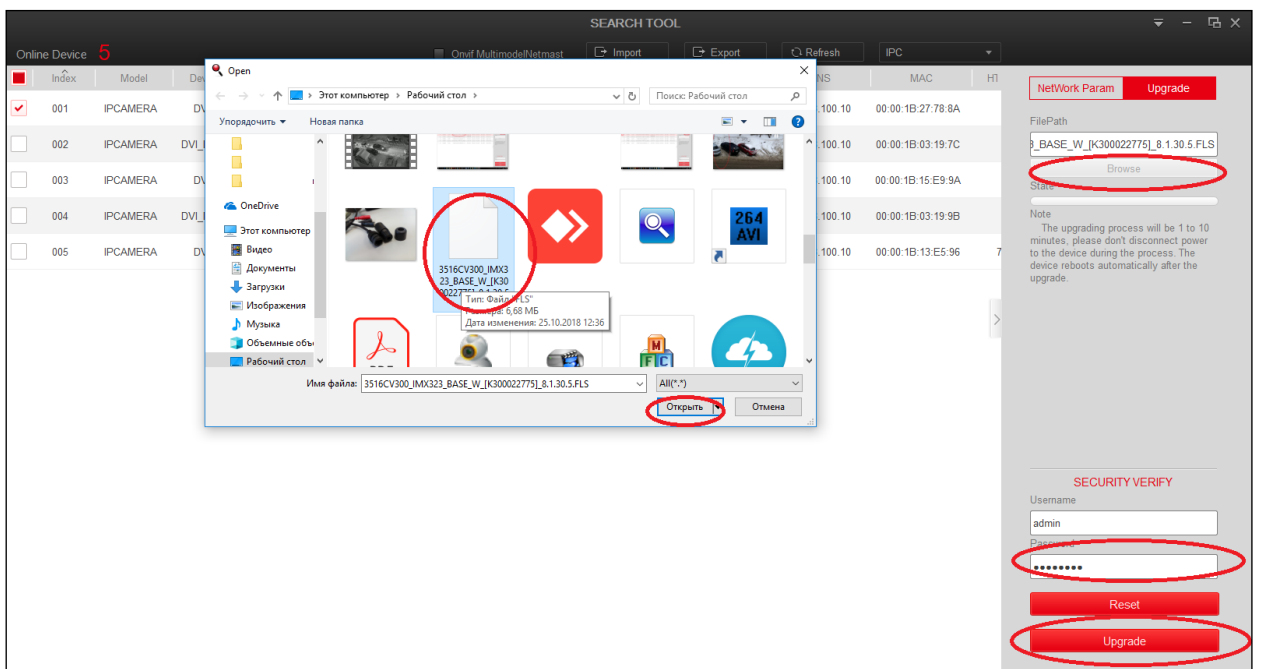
SEARCH TOOL

Online Device 5

Onvif MultimodelNetmast
Import
Export
Refresh
IPC

| | Index | Model | Dev | NS | MAC | HT |
|---|---|---|---|---|---|---|
| ✔ | 001 | IPCAMERA | DV | .100.10 | 00:00:1B:27:78:8A | |
| | 002 | IPCAMERA | DVI_ | .100.10 | 00:00:1B:03:19:7C | |
| | 003 | IPCAMERA | DV | .100.10 | 00:00:1B:15:E9:9A | |
| | 004 | IPCAMERA | DVI_ | .100.10 | 00:00:1B:03:19:9B | |
| | 005 | IPCAMERA | DV | .100.10 | 00:00:1B:13:E5:96 | 7 |

Open
Этот компьютер › Рабочий стол ›
Поиск: Рабочий стол
Упорядочить ▾
Новая папка
OneDrive
Этот компьютер
Видео
Документы
Загрузки
Изображения
Музыка
Объемные объ
Рабочий стол
264 AVI
3516CV300_IMX323_BASE_W_[K300022775]_8.1.30.5
Тип: Файл "FLS"
Размер: 6,68 МБ
Дата изменения: 25.10.2018 12:36
Имя файла: 3516CV300_IMX323_BASE_W_[K300022775]_8.1.30.5.FLS
All(*.*)
Открыть
Отмена

NetWork Param
Upgrade
FilePath
3_BASE_W_[K300022775]_8.1.30.5.FLS
Browse
State
Note
The upgrading process will be 1 to 10 minutes, please don't disconnect power to the device during the process. The device reboots automatically after the upgrade.

SECURITY VERIFY
Username
admin
Password
••••••••
Reset
Upgrade